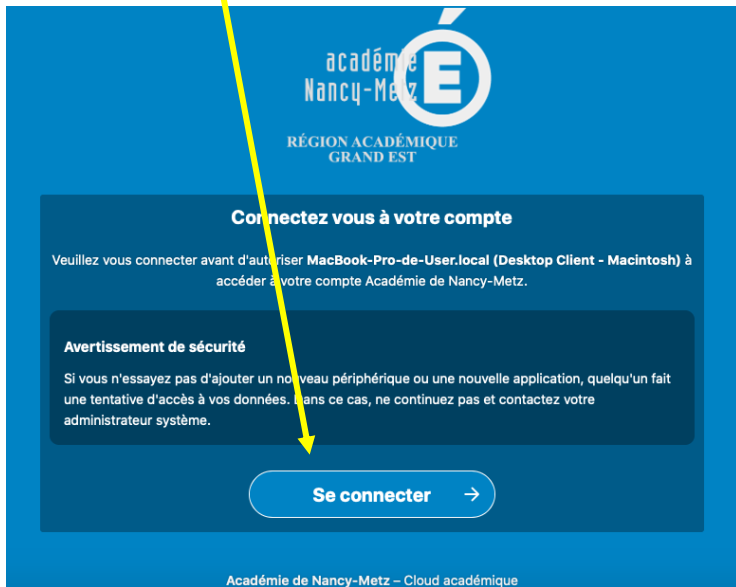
académie
Nancy-Metz

RÉGION ACADÉMIQUE
GRAND EST

Connectez vous à votre compte

Veuillez vous connecter avant d'autoriser **MacBook-Pro-de-User.local (Desktop Client - Macintosh)** à accéder à votre compte Académie de Nancy-Metz.

Avertissement de sécurité

Si vous n'essayez pas d'ajouter un nouveau périphérique ou une nouvelle application, quelqu'un fait une tentative d'accès à vos données. Dans ce cas, ne continuez pas et contactez votre administrateur système.

Se connecter →

Académie de Nancy-Metz – Cloud académique